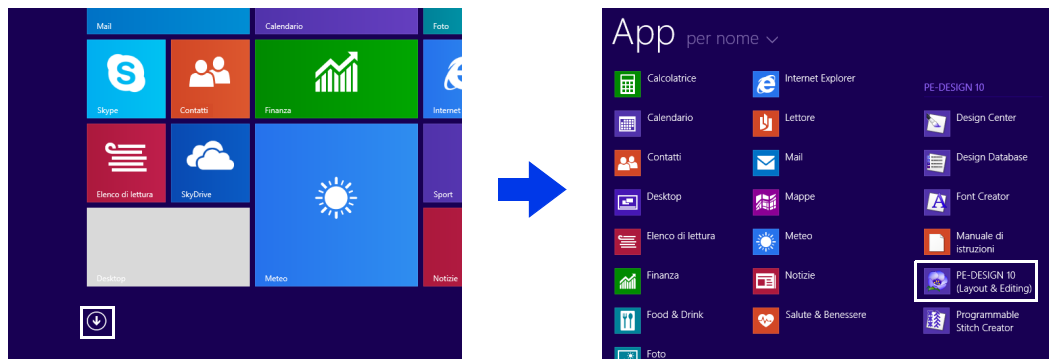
Mail
Calendario
Foto
Skype
Contatti
Finanza
Internet
Elenco di lettura
SkyDrive
Sport
Desktop
Meteo
Notizie

App per nome

Calcolatrice
Calendario
Contatti
Desktop
Elenco di lettura
Finanza
Food & Drink
Foto

Internet Explorer
Lettore
Mail
Mappe
Meteo
Notizie
Salute & Benessere

PE-DESIGN 10
Design Center
Design Database
Font Creator
Manuale di istruzioni
PE-DESIGN 10 (Layout & Editing)
Programmable Stitch Creator